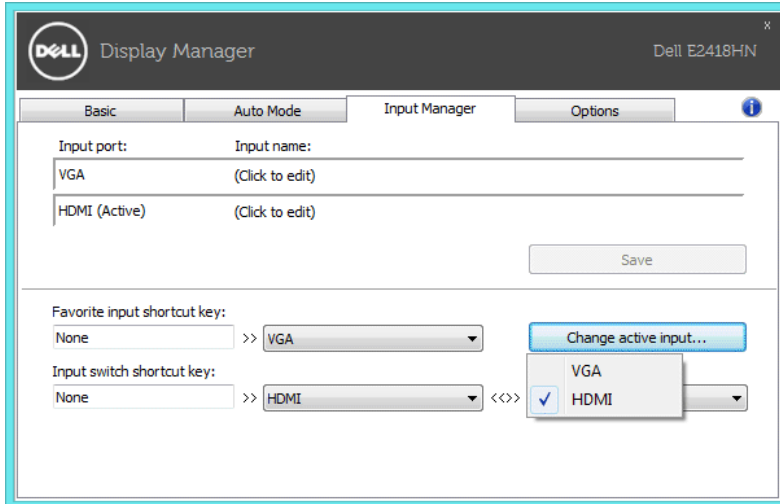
DELL Display Manager

Dell E2418HN

x

Basic | Auto Mode | Input Manager | Options

i

Input port: Input name:

VGA (Click to edit)

HDMI (Active) (Click to edit)

Save

Favorite input shortcut key:

None >> VGA

Change active input...

Input switch shortcut key:

None >> HDMI <<>>

VGA

✓ HDMI